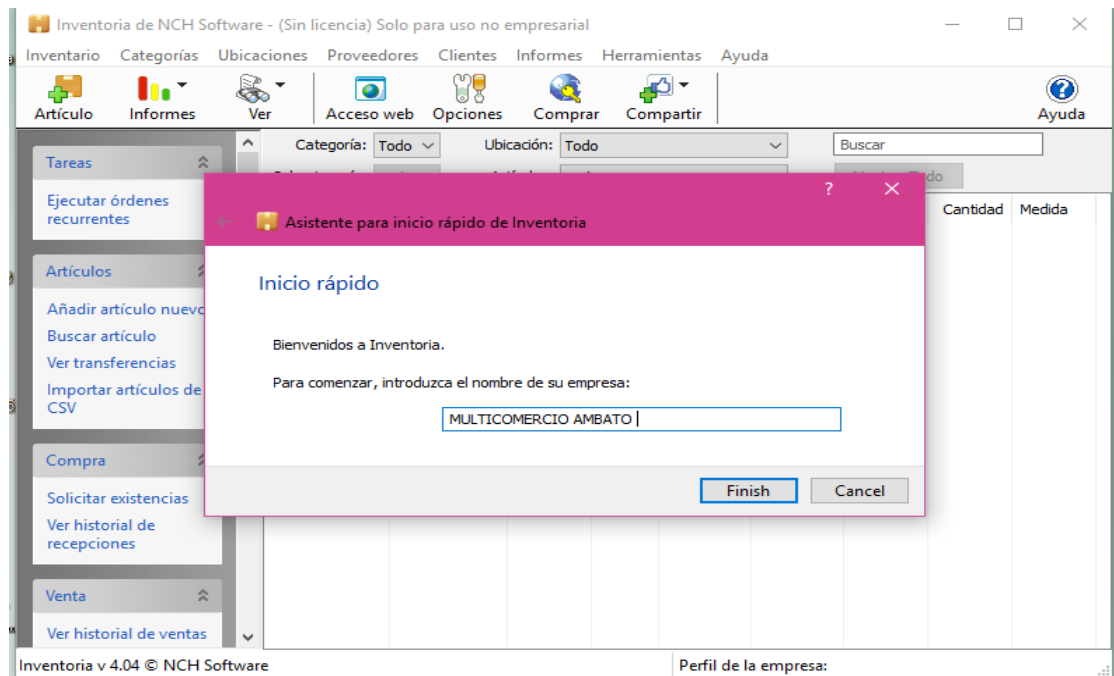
Inventoria de NCH Software - (Sin licencia) Solo para uso no empresarial

Inventario Categorías Ubicaciones Proveedores Clientes Informes Herramientas Ayuda

Artículo Informes Ver Acceso web Opciones Comprar Compartir Ayuda

Categoría: Todo Ubicación: Todo Buscar

Cantidad Medida

Tareas

Ejecutar órdenes recurrentes

Artículos

Añadir artículo nuevo

Buscar artículo

Ver transferencias

Importar artículos de CSV

Compra

Solicitar existencias

Ver historial de recepciones

Venta

Ver historial de ventas

?

Asistente para inicio rápido de Inventoria

Inicio rápido

Bienvenidos a Inventoria.

Para comenzar, introduzca el nombre de su empresa:

MULTICOMERCIO AMBATO

Finish Cancel

Inventoria v 4.04 © NCH Software

Perfil de la empresa: